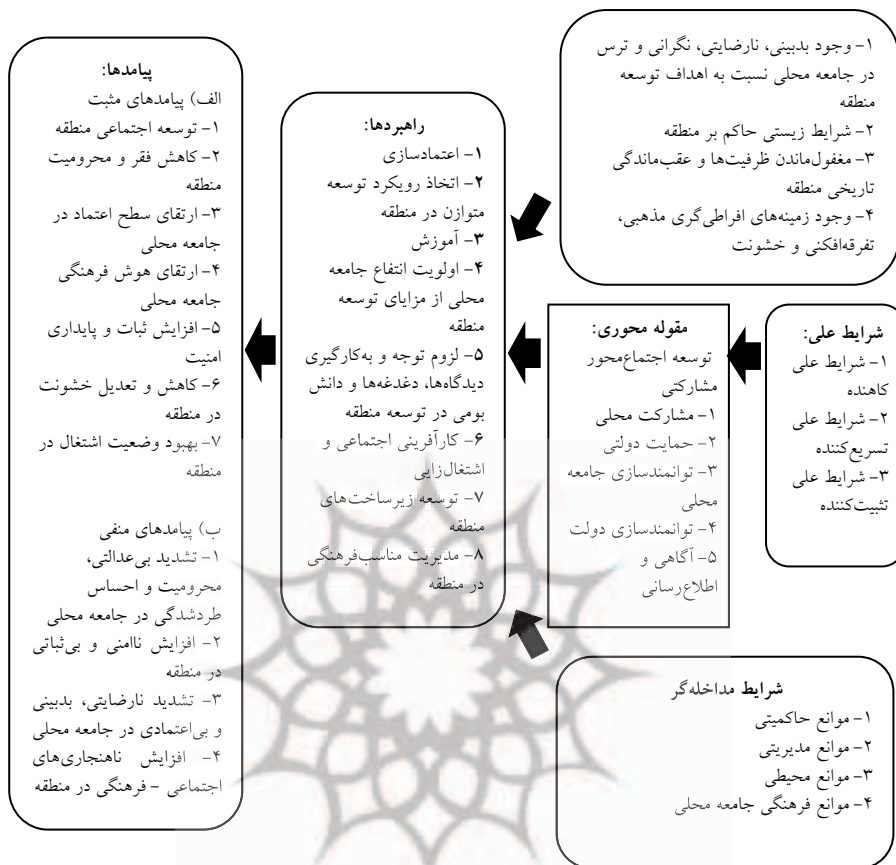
۱- وجود بدبینی، نارضایتی، نگرانی و ترس در جامعه محلی نسبت به اهداف توسعه منطقه
۲- شرایط زیستی حاکم بر منطقه
۳- مغفول‌ماندن ظرفیت‌ها و عقب‌ماندگی تاریخی منطقه
۴- وجود زمینه‌های افراطی‌گری مذهبی، تفرقه‌افکنی و خشونت

شرایط علی:
۱- شرایط علی کاهنده
۲- شرایط علی تسریع‌کننده
۳- شرایط علی تثبیت‌کننده

مقوله محوری:
توسعه اجتماع‌محور مشارکتی
۱- مشارکت محلی
۲- حمایت دولتی
۳- توانمندسازی جامعه محلی
۴- توانمندسازی دولت
۵- آگاهی و اطلاع‌رسانی

شرایط مداخله‌گر
۱- موانع حاکمیتی
۲- موانع مدیریتی
۳- موانع محیطی
۴- موانع فرهنگی جامعه محلی

راهبردها:
۱- اعتمادسازی
۲- اتخاذ رویکرد توسعه متوازن در منطقه
۳- آموزش
۴- اولویت انتفاع جامعه محلی از مزایای توسعه منطقه
۵- لزوم توجه و به‌کارگیری دیدگاه‌ها، دغدغه‌ها و دانش بومی در توسعه منطقه
۶- کارآفرینی اجتماعی و اشتغال‌زایی
۷- توسعه زیرساخت‌های منطقه
۸- مدیریت مناسب‌فرهنگی در منطقه

پیامدها:
الف) پیامدهای مثبت
۱- توسعه اجتماعی منطقه
۲- کاهش فقر و محرومیت منطقه
۳- ارتقای سطح اعتماد در جامعه محلی
۴- ارتقای هوش فرهنگی جامعه محلی
۵- افزایش ثبات و پایداری امنیت
۶- کاهش و تعدیل خشونت در منطقه
۷- بهبود وضعیت اشتغال در منطقه

ب) پیامدهای منفی
۱- تشدید بی‌عدالتی، محرومیت و احساس طردشدگی در جامعه محلی
۲- افزایش ناامنی و بی‌ثباتی در منطقه
۳- تشدید نارضایتی، بدبینی و بی‌اعتمادی در جامعه محلی
۴- افزایش ناهنجاری‌های اجتماعی - فرهنگی در منطقه